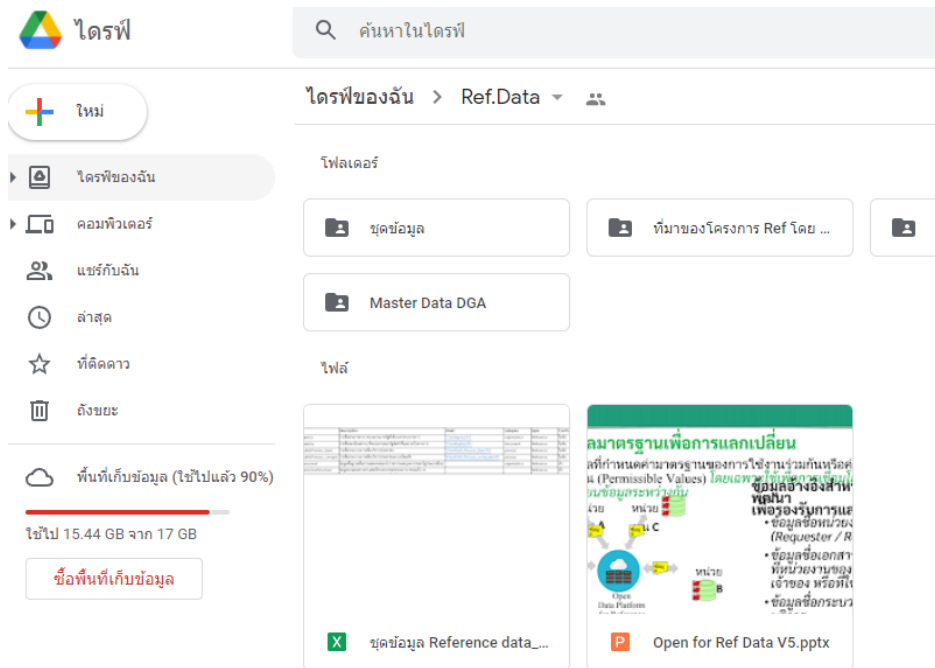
ไดรฟ์

ค้นหาในไดรฟ์

ใหม่

ไดรฟ์ของฉัน

คอมพิวเตอร์

แชร์กับฉัน

ล่าสุด

ที่ติดดาว

ถังขยะ

พื้นที่เก็บข้อมูล (ใช้ไปแล้ว 90%)

ใช้ไป 15.44 GB จาก 17 GB

ซื้อพื้นที่เก็บข้อมูล

ไดรฟ์ของฉัน > Ref.Data

โฟลเดอร์

ชุดข้อมูล

ที่มาของโครงการ Ref โดย ...

Master Data DGA

ไฟล์

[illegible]

มาตรฐานเพื่อการแลกเปลี่ยน

ที่กำหนดค่ามาตรฐานของการใช้งานร่วมกันหรือ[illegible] (Permissible Values) โดยเฉพาะ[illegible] ข้อมูลระหว่างกัน

ข้อมูลอ้างอิงสำห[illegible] พัฒนา เพื่อรองรับการแ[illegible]

• ข้อมูลชื่อหน่วยง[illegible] (Requester / R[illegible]

• ข้อมูลชื่อเอกสา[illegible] ที่หน่วยงานของ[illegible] เจ้าของ หรือที่เ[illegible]

• ข้อมูลชื่อกระบว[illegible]

หน่วย A

หน่วย C

หน่วย B

Open Data Platform

ชุดข้อมูล Reference data_...

Open for Ref Data V5.pptx